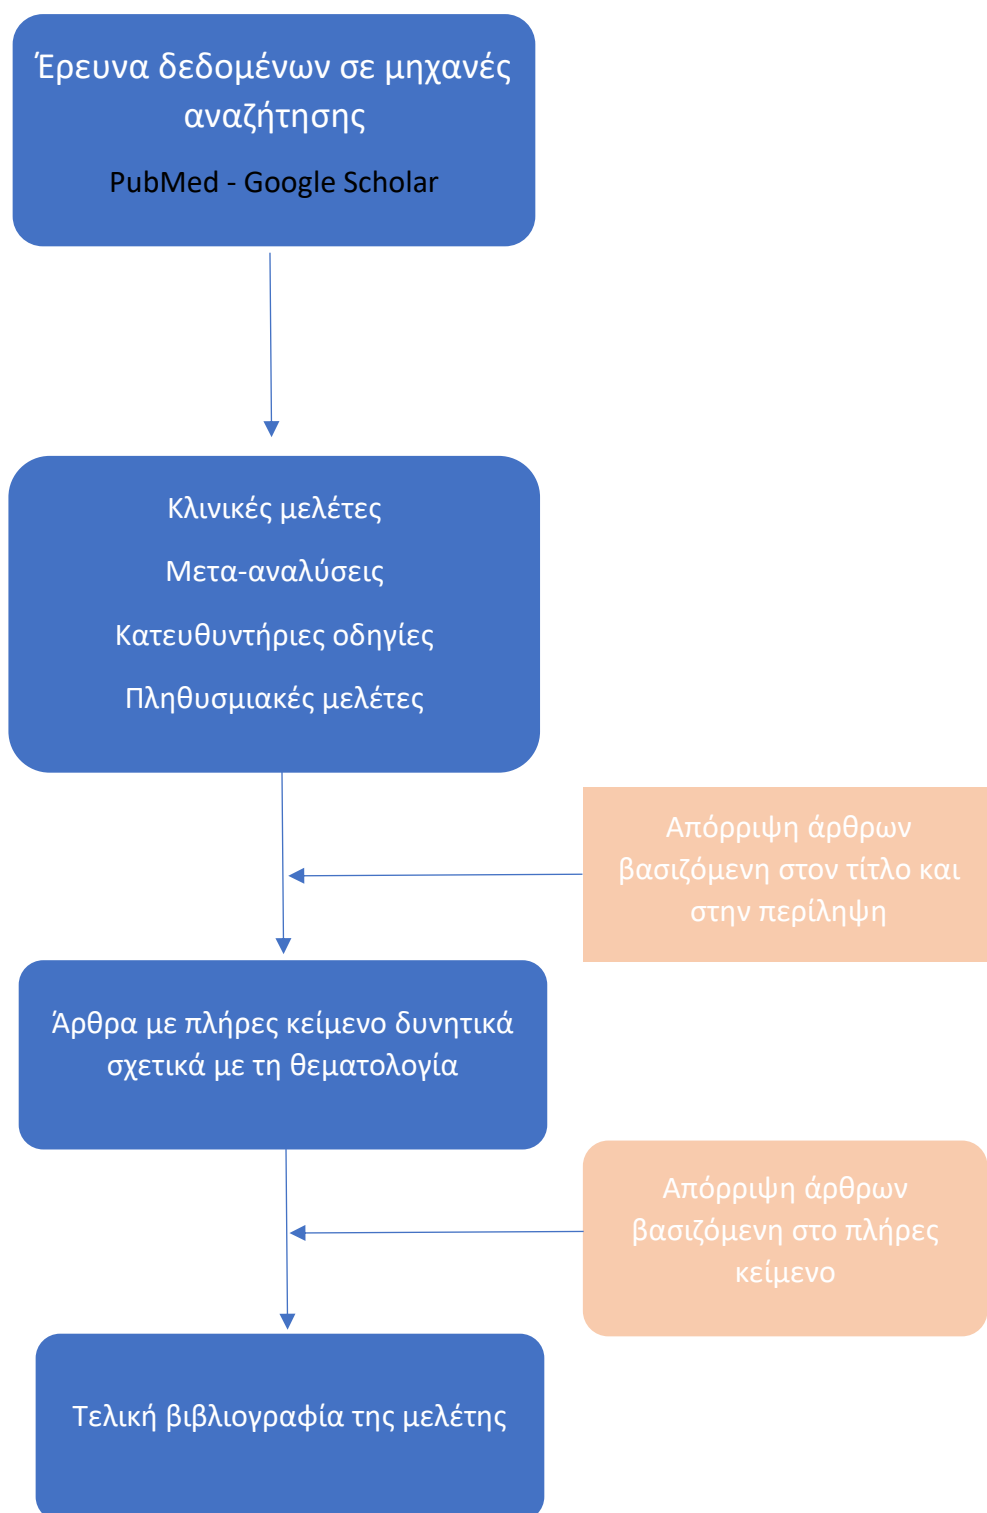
Έρευνα δεδομένων σε μηχανές αναζήτησης

PubMed - Google Scholar

Κλινικές μελέτες

Μετα-αναλύσεις

Κατευθυντήριες οδηγίες

Πληθυσμιακές μελέτες

Απόρριψη άρθρων βασιζόμενη στον τίτλο και στην περίληψη

Άρθρα με πλήρες κείμενο δυνητικά σχετικά με τη θεματολογία

Απόρριψη άρθρων βασιζόμενη στο πλήρες κείμενο

Τελική βιβλιογραφία της μελέτης